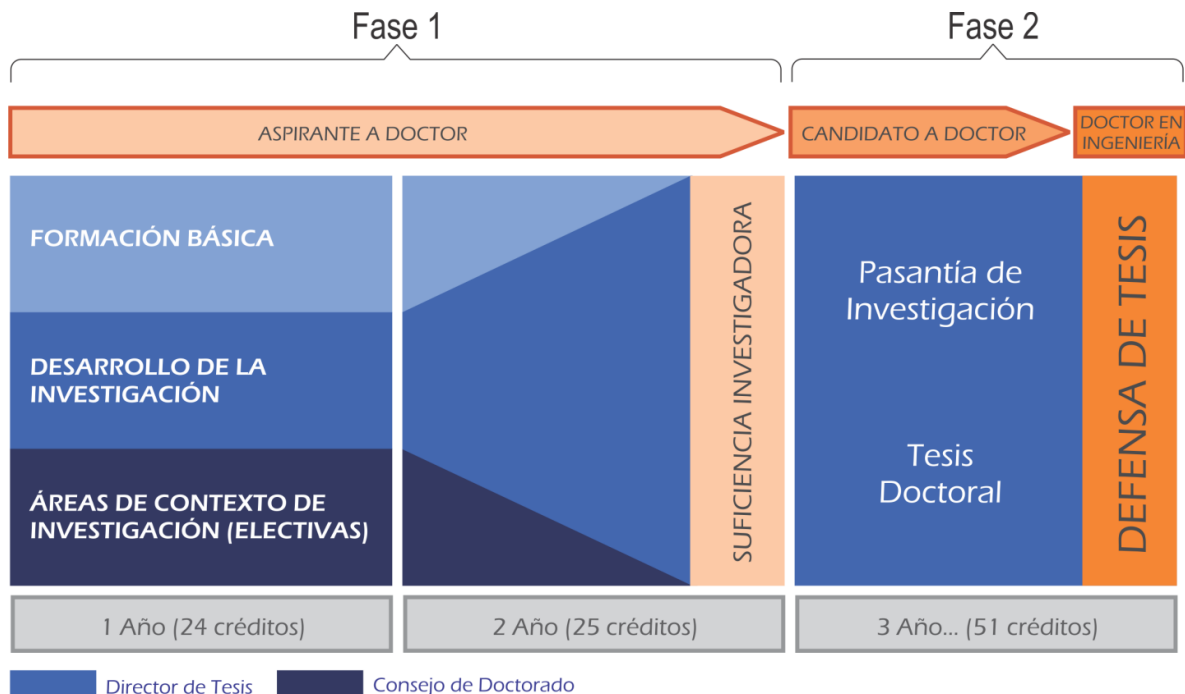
Fase 1

Fase 2

ASPIRANTE A DOCTOR

CANDIDATO A DOCTOR

DOCTOR EN INGENIERÍA

FORMACIÓN BÁSICA

DESARROLLO DE LA INVESTIGACIÓN

ÁREAS DE CONTEXTO DE INVESTIGACIÓN (ELECTIVAS)

SUFICIENCIA INVESTIGADORA

Pasantía de Investigación

Tesis Doctoral

DEFENSA DE TESIS

1 Año (24 créditos)

2 Año (25 créditos)

3 Año... (51 créditos)

Director de Tesis

Consejo de Doctorado